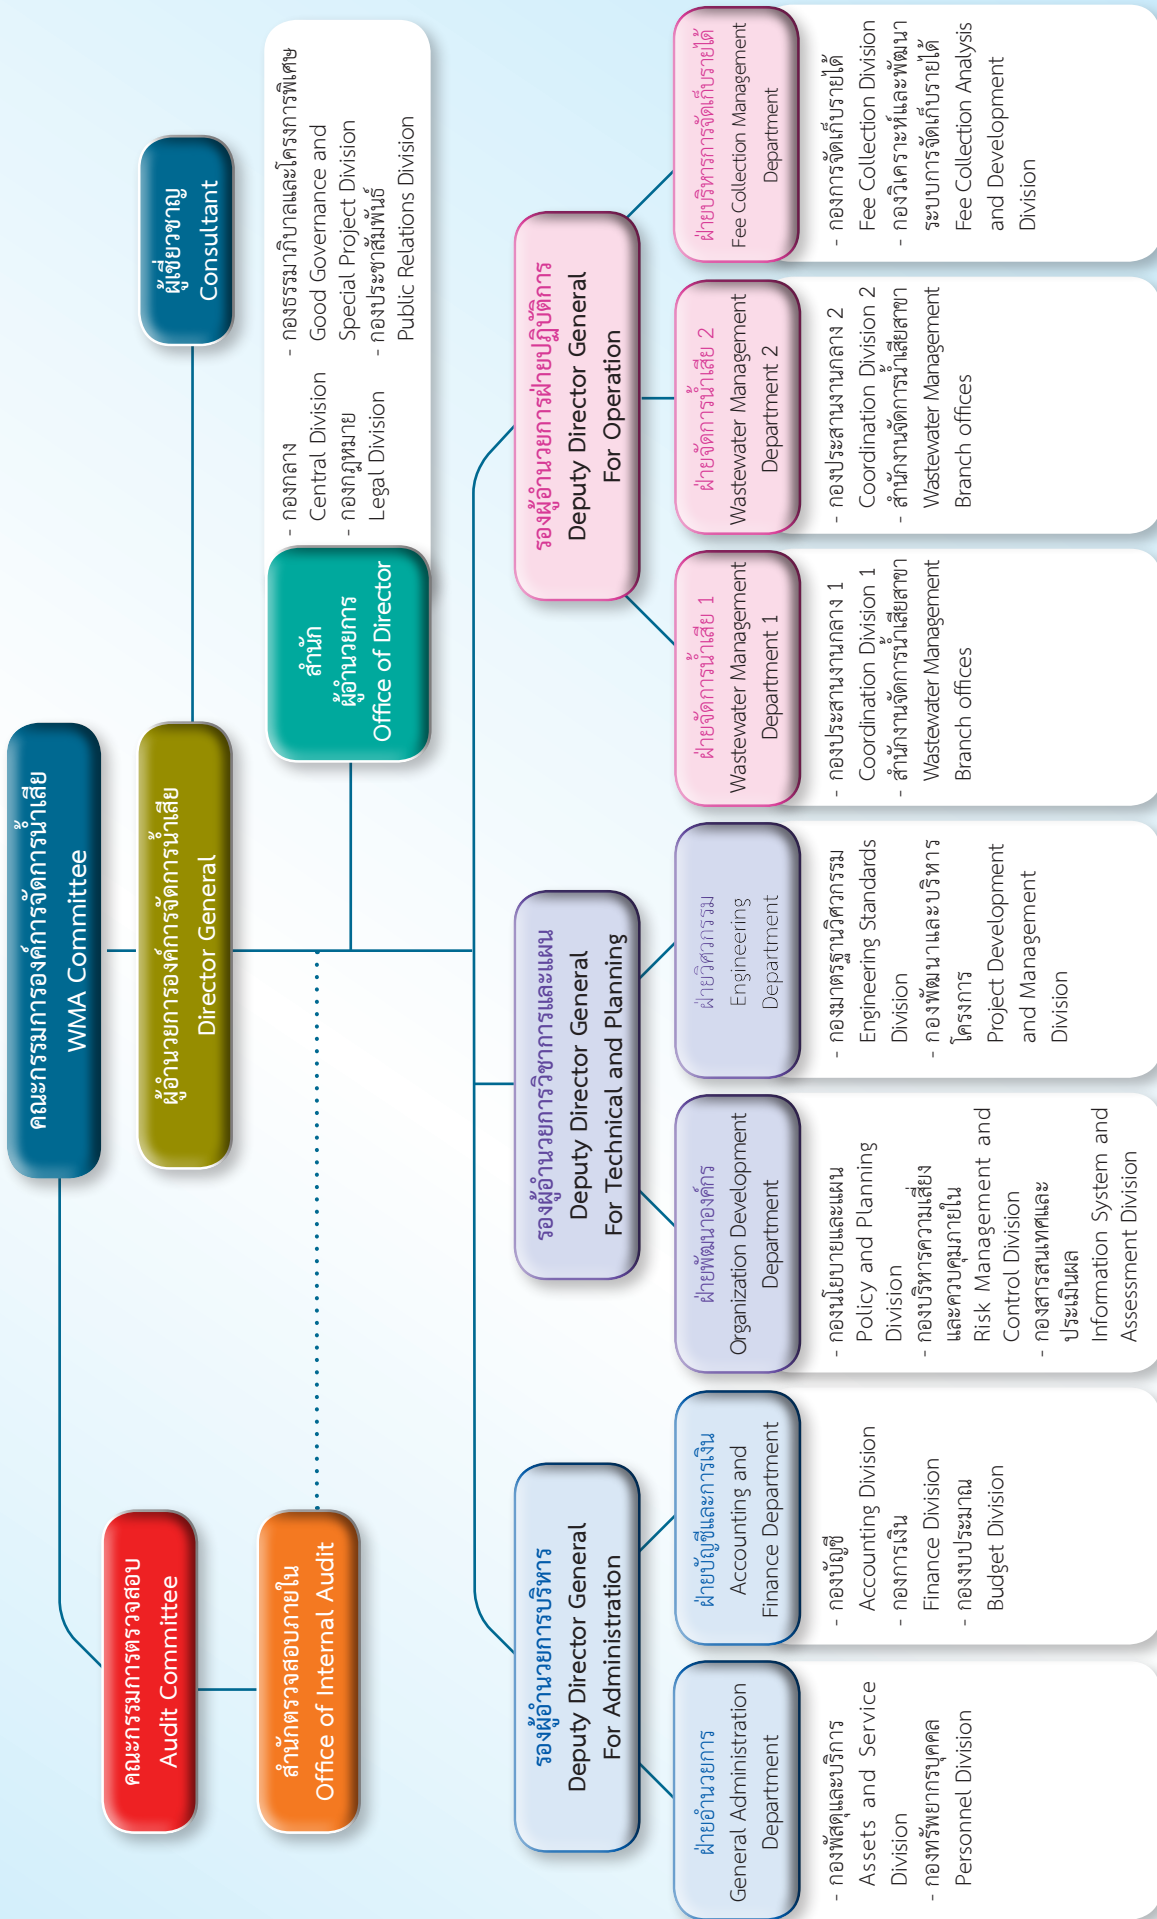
คณะกรรมการองค์การจัดการน้ำเสีย
WMA Committee

ผู้อำนวยการองค์การจัดการน้ำเสีย
Director General

ผู้เชี่ยวชาญ
Consultant

สำนัก ผู้อำนวยการ
Office of Director

- กองกลาง
Central Division
- กองกฎหมาย
Legal Division
- กองธรรมาภิบาลและโครงการพิเศษ
Good Governance and Special Project Division
- กองประชาสัมพันธ์
Public Relations Division

คณะกรรมการตรวจสอบ
Audit Committee

สำนักตรวจสอบภายใน
Office of Internal Audit

รองผู้อำนวยการฝ่ายบริหาร
Deputy Director General For Administration

ฝ่ายอำนวยการ
General Administration Department
- กองพัสดุและบริการ
Assets and Service Division
- กองทรัพยากรบุคคล
Personnel Division

ฝ่ายบัญชีและการเงิน
Accounting and Finance Department
- กองบัญชี
Accounting Division
- กองการเงิน
Finance Division
- กองงบประมาณ
Budget Division

รองผู้อำนวยการวิชาการและแผน
Deputy Director General For Technical and Planning

ฝ่ายพัฒนาองค์กร
Organization Development Department
- กองนโยบายและแผน
Policy and Planning Division
- กองบริหารความเสี่ยงและควบคุมภายใน
Risk Management and Control Division
- กองสารสนเทศและประเมินผล
Information System and Assessment Division

ฝ่ายวิศวกรรม
Engineering Department
- กองมาตรฐานวิศวกรรม
Engineering Standards Division
- กองพัฒนาและบริหารโครงการ
Project Development and Management Division

รองผู้อำนวยการฝ่ายปฏิบัติการ
Deputy Director General For Operation

ฝ่ายจัดการน้ำเสีย 1
Wastewater Management Department 1
- กองประสานงานกลาง 1
Coordination Division 1
- สำนักงานจัดการน้ำเสียสาขา
Wastewater Management Branch offices

ฝ่ายจัดการน้ำเสีย 2
Wastewater Management Department 2
- กองประสานงานกลาง 2
Coordination Division 2
- สำนักงานจัดการน้ำเสียสาขา
Wastewater Management Branch offices

ฝ่ายบริหารการจัดเก็บรายได้
Fee Collection Management Department
- กองการจัดเก็บรายได้
Fee Collection Division
- กองวิเคราะห์และพัฒนาระบบการจัดเก็บรายได้
Fee Collection Analysis and Development Division